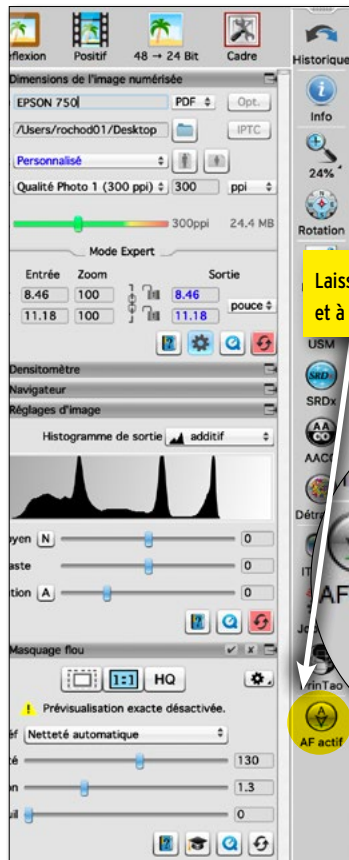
eflexion Positif 48 → 24 Bit Cadre Historique

Dimensions de l'image numérisée

EPSON 750 PDF Opt. Info

/Users/rochod01/Desktop IPTC

Personnalisé 24%

Qualité Photo 1 (300 ppi) 300 ppi Rotation

300ppi 24.4 MB

Mode Expert

Entrée Zoom Sortie

8.46 100 8.46 pouce

11.18 100 11.18

Laiss

et à

USM

Densitomètre

Navigateur

Réglages d'image

SRDx

Histogramme de sortie additif

AACO

Détra

oyen N 0

aste 0

ition A 0

IT

AF

Masquage flou

1:1 HQ

Prévisualisation exacte désactivée.

éf Netteté automatique

é 130

n 1.3

il 0

rinTao

AF actif